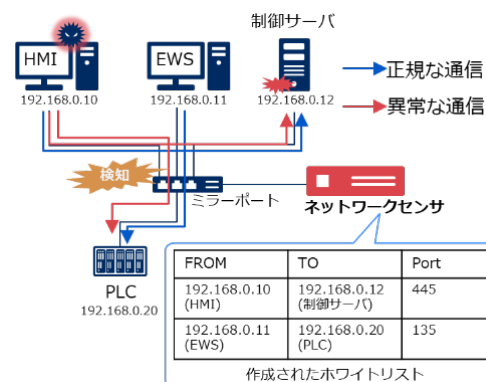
制御サーバ

HMI
192.168.0.10

EWS
192.168.0.11

192.168.0.12

正規な通信

異常な通信

検知

ミラーポート

ネットワークセンサ

PLC
192.168.0.20

| FROM | TO | Port |
|---|---|---|
| 192.168.0.10 (HMI) | 192.168.0.12 (制御サーバ) | 445 |
| 192.168.0.11 (EWS) | 192.168.0.20 (PLC) | 135 |

作成されたホワイトリスト